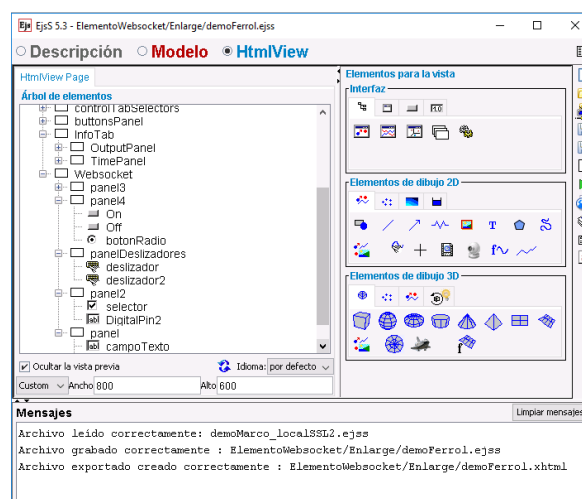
EjsS 5.3 - ElementoWebsocket/Enlarge/demoFerrol.ejss

Descripción Modelo HtmlView

HtmlView Page

Árbol de elementos

controlTabSelectors
buttonsPanel
InfoTab
OutputPanel
TimePanel
Websocket
panel3
panel4
On
Off
botonRadio
panelDeslizadores
deslizador
deslizador2
panel2
selector
DigitalPin2
panel
campoTexto

Ocultar la vista previa

Idioma: por defecto

Custom Ancho 800 Alto 600

Elementos para la vista

Interfaz

Elementos de dibujo 2D

Elementos de dibujo 3D

Mensajes

Limpiar mensajes

Archivo leído correctamente: demoMarco_localSSL2.ejss
Archivo grabado correctamente : ElementoWebsocket/Enlarge/demoFerrol.ejss
Archivo exportado creado correctamente : ElementoWebsocket/Enlarge/demoFerrol.xhtml